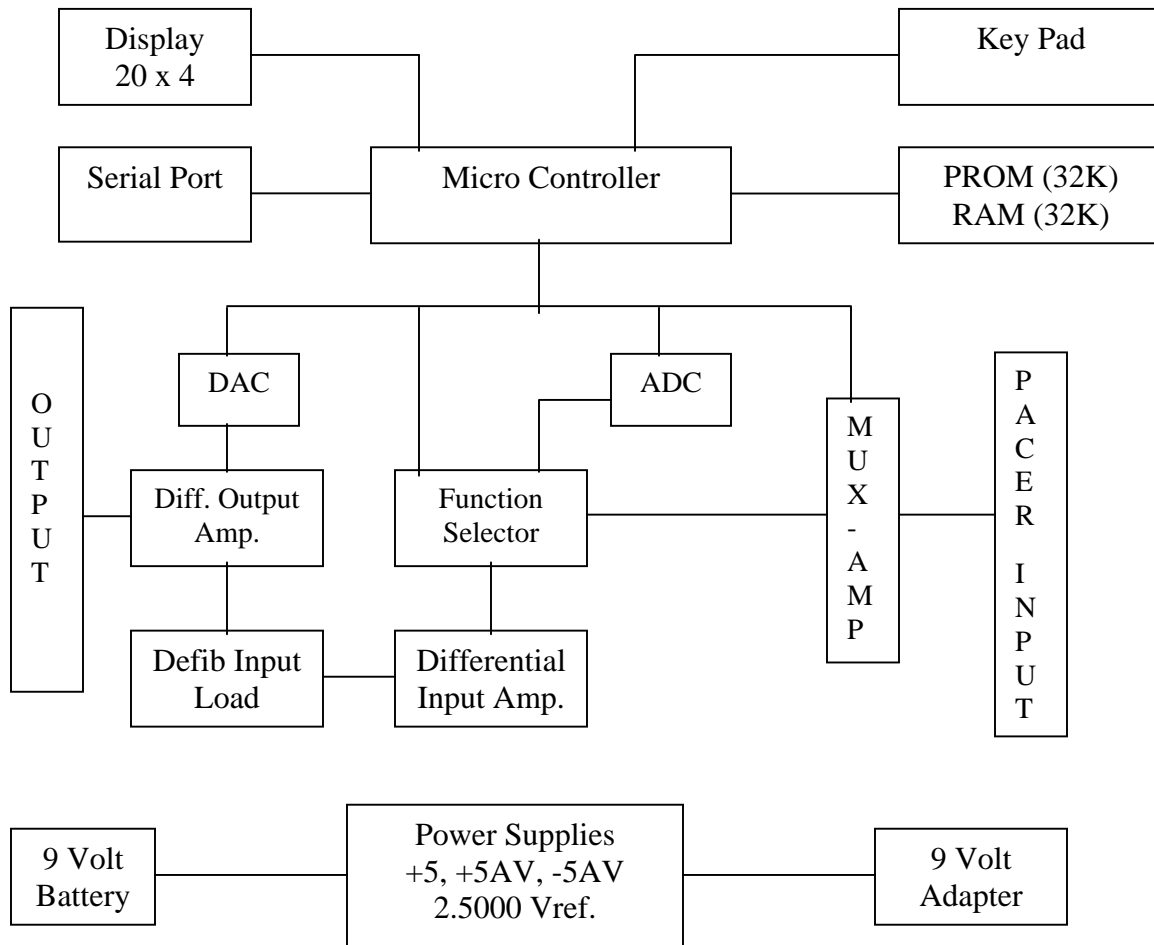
Display
20 x 4

Key Pad

Serial Port

Micro Controller

PROM (32K)
RAM (32K)

OUTPUT

DAC

ADC

MUX-AMP

PACER INPUT

Diff. Output Amp.

Function Selector

Defib Input Load

Differential Input Amp.

9 Volt Battery

Power Supplies
+5, +5AV, -5AV
2.5000 Vref.

9 Volt Adapter